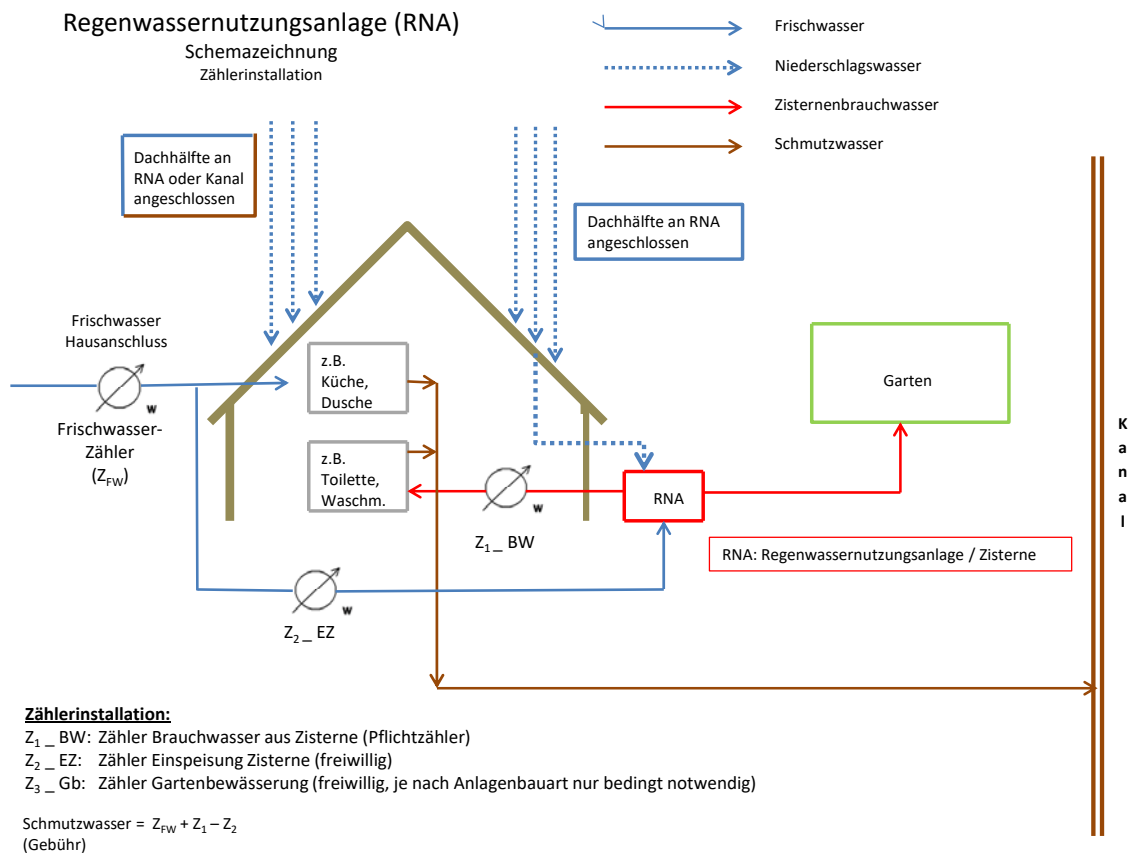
Regenwassernutzungsanlage (RNA)
Schemazeichnung
Zählerinstallation

Frischwasser
Niederschlagswasser
Zisternenbrauchwasser
Schmutzwasser

Dachhälfte an RNA oder Kanal angeschlossen

Dachhälfte an RNA angeschlossen

Frischwasser Hausanschluss

w

Frischwasser-Zähler ($Z_{FW}$)

z.B. Küche, Dusche

z.B. Toilette, Waschm.

w

$Z_1$ _ BW

RNA

Garten

K
a
n
a
l

RNA: Regenwassernutzungsanlage / Zisterne

w

$Z_2$ _ EZ

Zählerinstallation:
$Z_1$ _ BW: Zähler Brauchwasser aus Zisterne (Pflichtzähler)
$Z_2$ _ EZ: Zähler Einspeisung Zisterne (freiwillig)
$Z_3$ _ Gb: Zähler Gartenbewässerung (freiwillig, je nach Anlagenbauart nur bedingt notwendig)

Schmutzwasser = $Z_{FW} + Z_1 - Z_2$
(Gebühr)